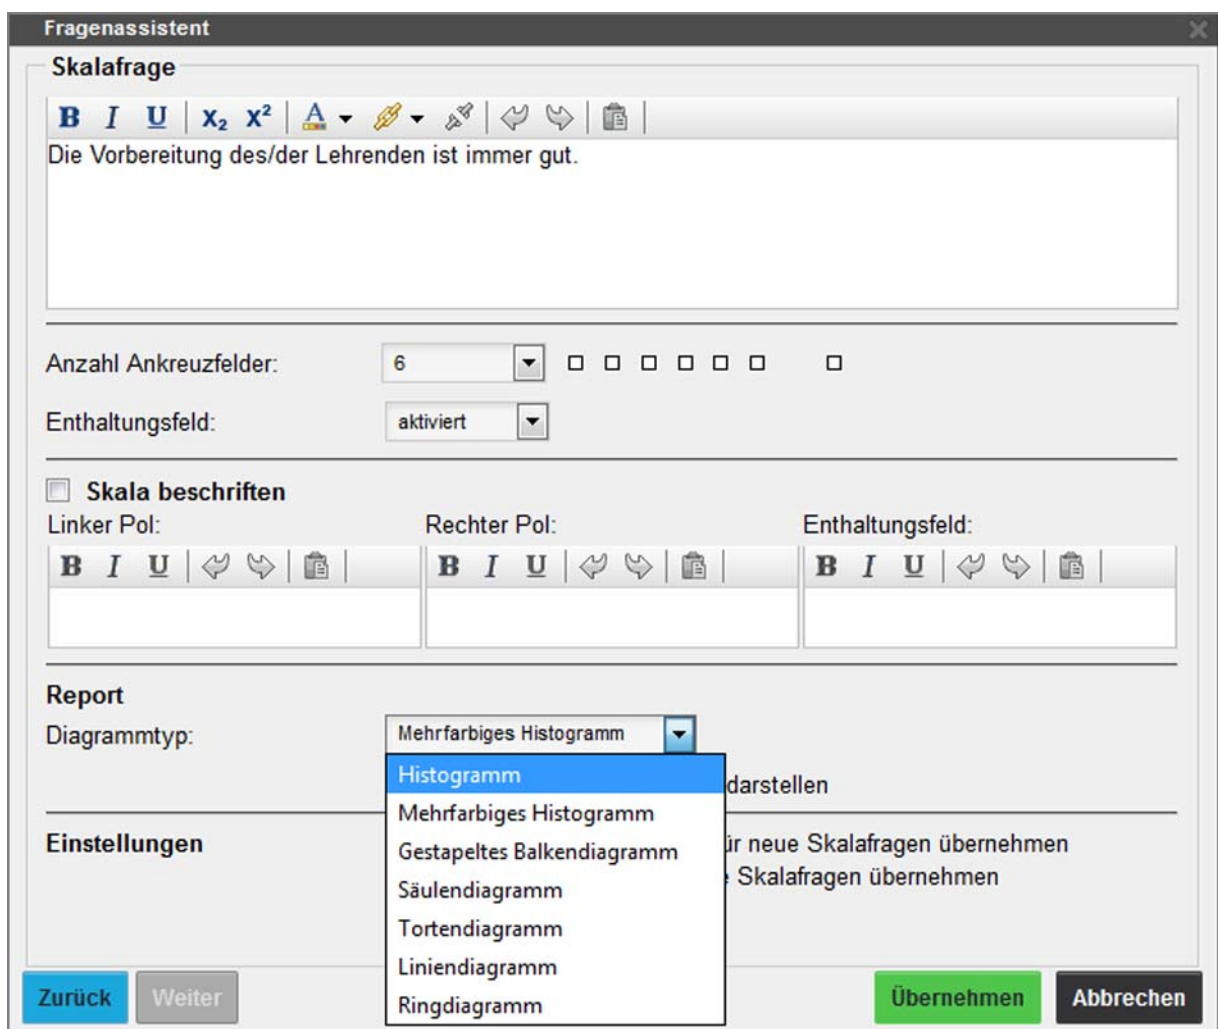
Fragenassistent

Skalafrage

B I U $X_2$ $X^2$ A

Die Vorbereitung des/der Lehrenden ist immer gut.

Anzahl Ankreuzfelder: 6

Enthaltungsfeld: aktiviert

Skala beschriften

Linker Pol: Rechter Pol: Enthaltungsfeld:

B I U B I U B I U

Report

Diagrammtyp: Mehrfarbiges Histogramm

Histogramm
Mehrfarbiges Histogramm
Gestapeltes Balkendiagramm
Säulendiagramm
Tortendiagramm
Liniendiagramm
Ringdiagramm

darstellen

Einstellungen

ir neue Skalafragen übernehmen
Skalafragen übernehmen

Zurück Weiter Übernehmen Abbrechen